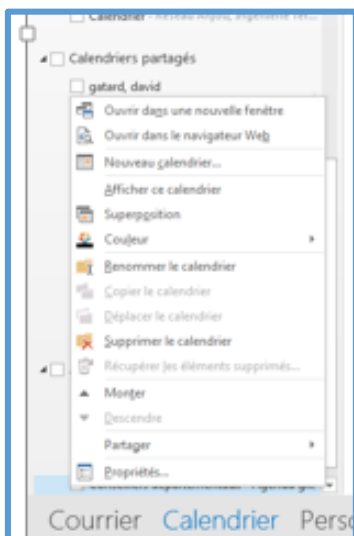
Calendrier - Réseau Anjou, ingénierie ter...

Calendriers partagés

gatard, david

Ouvrir dans une nouvelle fenêtre

Ouvrir dans le navigateur Web

Nouveau calendrier...

Afficher ce calendrier

Superposition

Couleur

Renommer le calendrier

Copier le calendrier

Déplacer le calendrier

Supprimer le calendrier

Récupérer les éléments supprimés...

Monter

Descendre

Partager

Propriétés...

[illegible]

Courrier Calendrier Pers